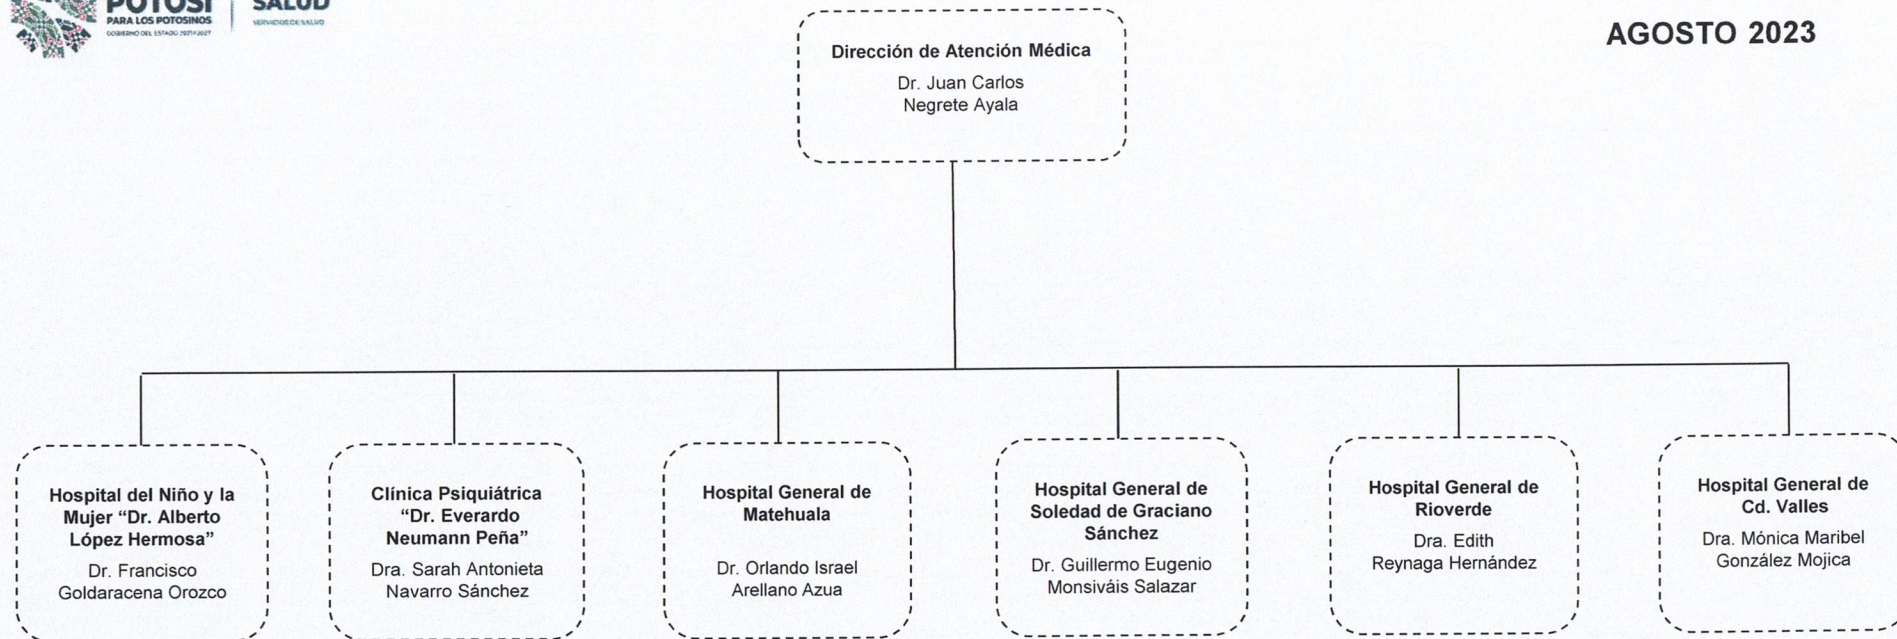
POTOSÍ
PARA LOS POTOSINOS
GOBIERNO DEL ESTADO 2021-2027

SALUD
SERVICIOS DE SALUD

AGOSTO 2023

Dirección de Atención Médica
Dr. Juan Carlos Negrete Ayala

Hospital del Niño y la Mujer "Dr. Alberto López Hermosa"
Dr. Francisco Goldaracena Orozco

Clínica Psiquiátrica "Dr. Everardo Neumann Peña"
Dra. Sarah Antonieta Navarro Sánchez

Hospital General de Matehuala
Dr. Orlando Israel Arellano Azua

Hospital General de Soledad de Graciano Sánchez
Dr. Guillermo Eugenio Monsiváis Salazar

Hospital General de Rioverde
Dra. Edith Reynaga Hernández

Hospital General de Cd. Valles
Dra. Mónica Maribel González Mojica